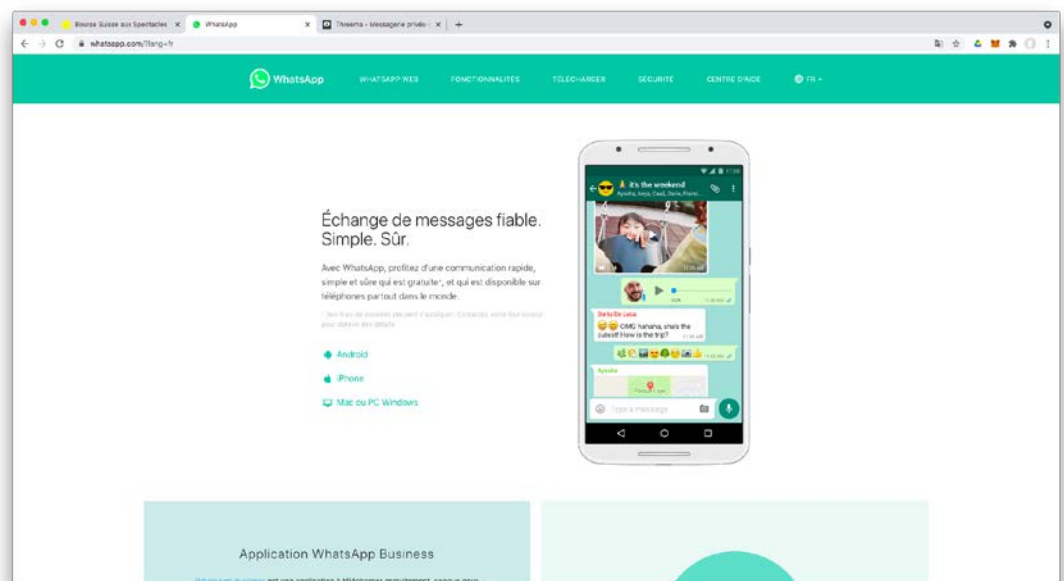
Bourse Suisse aux Spectacles ×
WhatsApp ×
Threema – Messagerie privée ×
+
whatsapp.com/?lang=fr

WhatsApp
WHATSAPP WEB
FONCTIONNALITÉS
TÉLÉCHARGER
SÉCURITÉ
CENTRE D'AIDE
FR

Échange de messages fiable. Simple. Sûr.

Avec WhatsApp, profitez d'une communication rapide, simple et sûre qui est gratuite*, et qui est disponible sur téléphones partout dans le monde.

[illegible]

Android
iPhone
Mac ou PC Windows

it's the weekend
Ayesha, Anya, Cesil, Dario, Franz...
Dario De Luca
OMG hahaha, she's the cutest!! How is the trip?
Ayesha
Type a message

Application WhatsApp Business

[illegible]